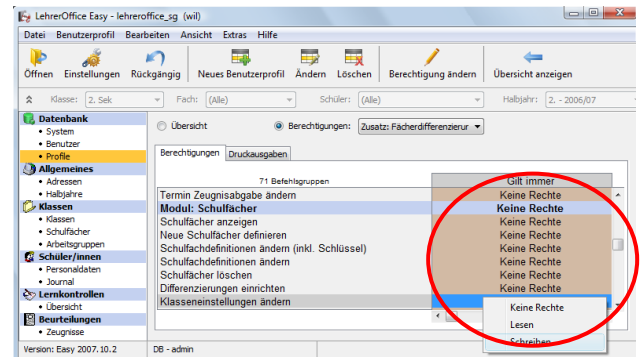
LehrerOffice Easy - lehreroffice_sg (wil)

Datei Benutzerprofil Bearbeiten Ansicht Extras Hilfe

Öffnen Einstellungen Rückgängig Neues Benutzerprofil Ändern Löschen Berechtigung ändern Übersicht anzeigen

Klasse: 2. Sek Fach: (Alle) Schüler: (Alle) Halbjahr: 2. - 2006/07

Datenbank
• System
• Benutzer
• Profile
Allgemeines
• Adressen
• Halbjahre
Klassen
• Klassen
• Schulfächer
• Arbeitsgruppen
Schüler/innen
• Personaldaten
• Journal
Lernkontrollen
• Übersicht
Beurteilungen
• Zeugnisse

Übersicht Berechtigungen: Zusatz: Fächerdifferenzierur

Berechtigungen Druckausgaben

| 71 Befehlsgruppen | Gilt immer |
|---|---|
| Termin Zeugnisabgabe ändern | Keine Rechte |
| **Modul: Schulfächer** | **Keine Rechte** |
| Schulfächer anzeigen | Keine Rechte |
| Neue Schulfächer definieren | Keine Rechte |
| Schulfachdefinitionen ändern (inkl. Schlüssel) | Keine Rechte |
| Schulfachdefinitionen ändern | Keine Rechte |
| Schulfächer löschen | Keine Rechte |
| Differenzierungen einrichten | Keine Rechte |
| Klasseneinstellungen ändern | |

Keine Rechte
Lesen
Schreiben

Version: Easy 2007.10.2 DB - admin